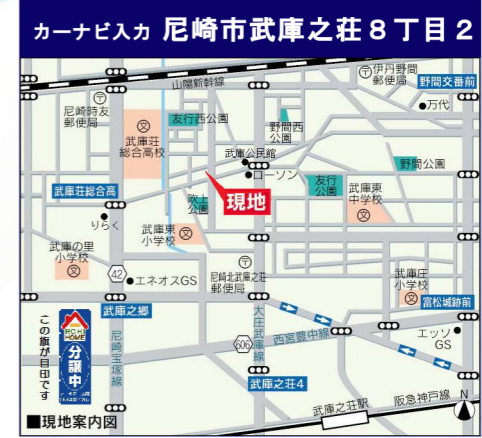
カーナビ入力 尼崎市武庫之荘８丁目２

山陽新幹線

伊丹野間郵便局

野間交番前

尼崎時友郵便局

万代

友行西公園

野間西公園

武庫荘総合高校

武庫公民館

野間公園

ローソン

友行公園

武庫東中学校

武庫荘総合高

現地

りらく

武庫東小学校

武庫の里小学校

42

エネオスGS

尼崎北武庫之荘郵便局

武庫庄小学校

富松城跡前

武庫之郷

大庄武庫線

西宮豊中線

尼崎宝塚線

606

エッソGS

この旗が目印です

RICH HOME

分譲中

武庫之荘4

武庫之荘駅

阪急神戸線

N

■現地案内図